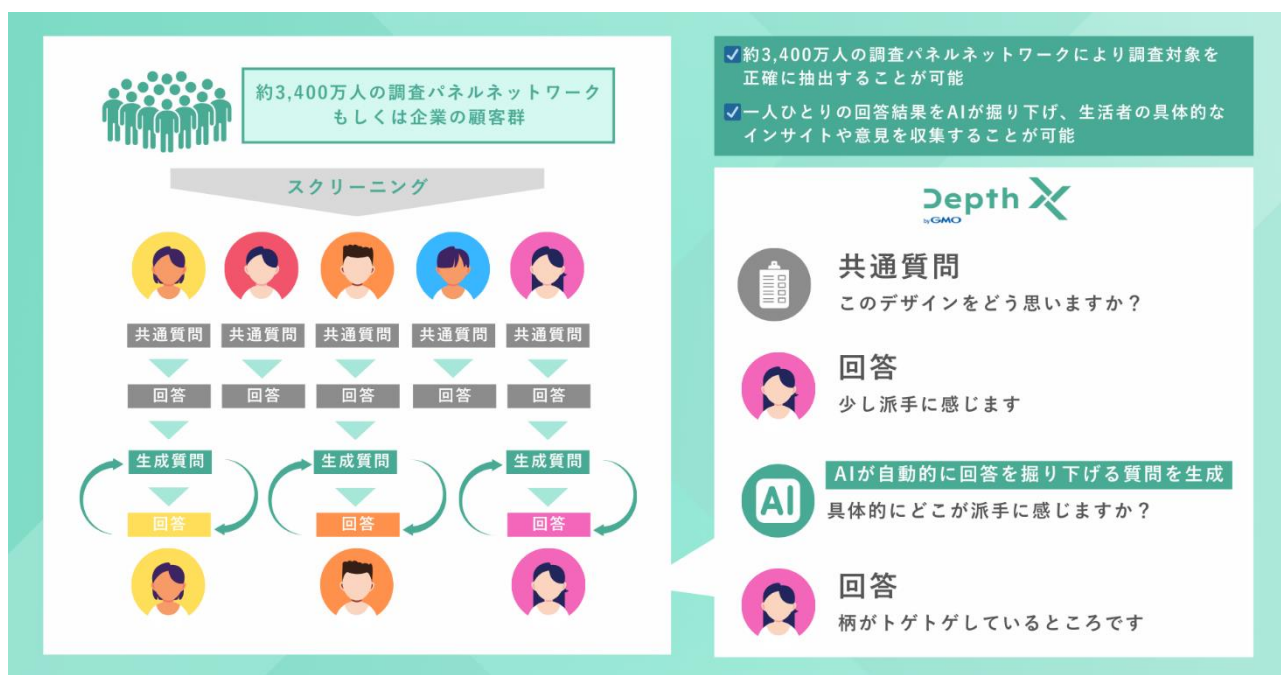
約3,400万人の調査パネルネットワーク
もしくは企業の顧客群

スクリーニング

共通質問 共通質問 共通質問 共通質問 共通質問

回答 回答 回答 回答 回答

生成質問 生成質問 生成質問

回答 回答 回答

約3,400万人の調査パネルネットワークにより調査対象を正確に抽出することが可能

一人ひとりの回答結果をAIが掘り下げ、生活者の具体的なインサイトや意見を収集することが可能

Depth X by GMO

共通質問
このデザインをどう思いますか？

回答
少し派手に感じます

AI
AIが自動的に回答を掘り下げる質問を生成
具体的にどこが派手に感じますか？

回答
柄がトゲトゲしているところです